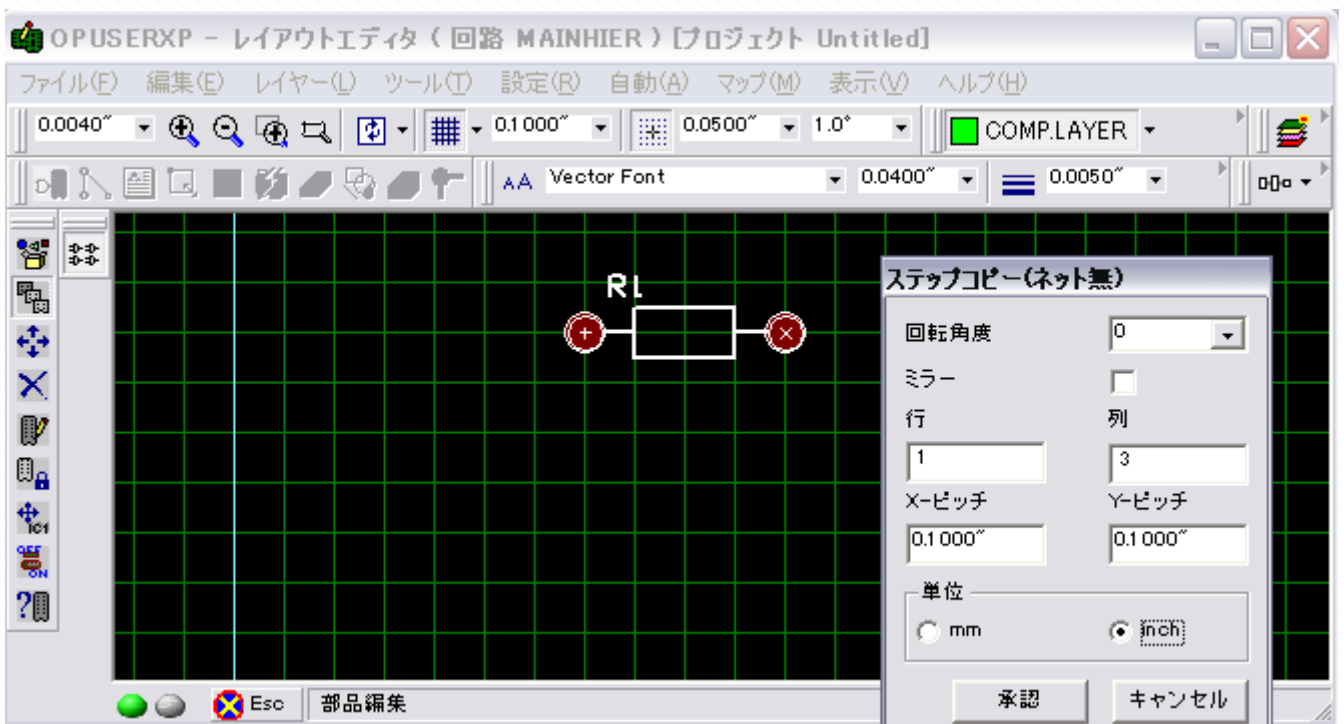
OPUSERXP - レイアウトエディタ ( 回路 MAINHIER ) [プロジェクト Untitled]

ファイル(F) 編集(E) レイヤー(L) ツール(T) 設定(R) 自動(A) マップ(M) 表示(V) ヘルプ(H)

0.0040″ 0.1000″ 0.0500″ 1.0° COMP.LAYER

Vector Font 0.0400″ 0.0050″

R1

ステップコピー(ネット無)

回転角度 0

ミラー

行 列

1 3

X-ピッチ Y-ピッチ

0.1000″ 0.1000″

単位

mm inch

承認 キャンセル

Esc 部品編集